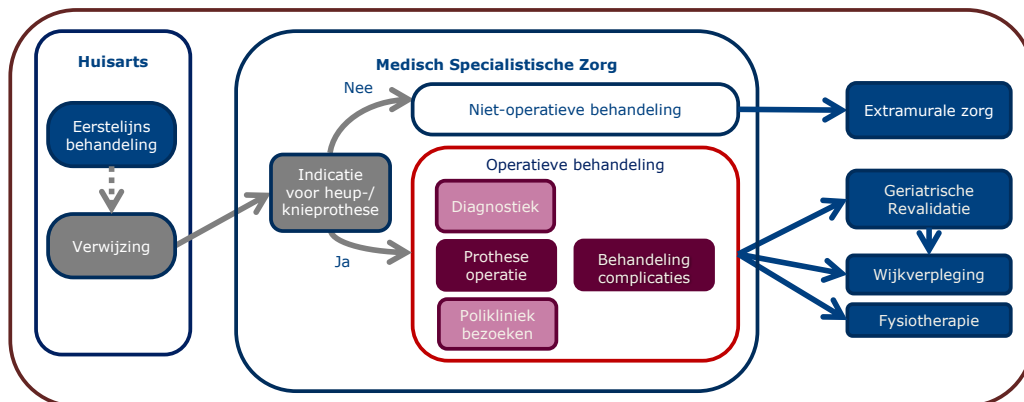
Huisarts

Eerstelijns behandeling

Verwijzing

Medisch Specialistische Zorg

Indicatie voor heup-/ knieprothese

Nee

Ja

Niet-operatieve behandeling

Operatieve behandeling

Diagnostiek

Prothese operatie

Behandeling complicaties

Polikliniek bezoeken

Extramurale zorg

Geriatrische Revalidatie

Wijkverpleging

Fysiotherapie